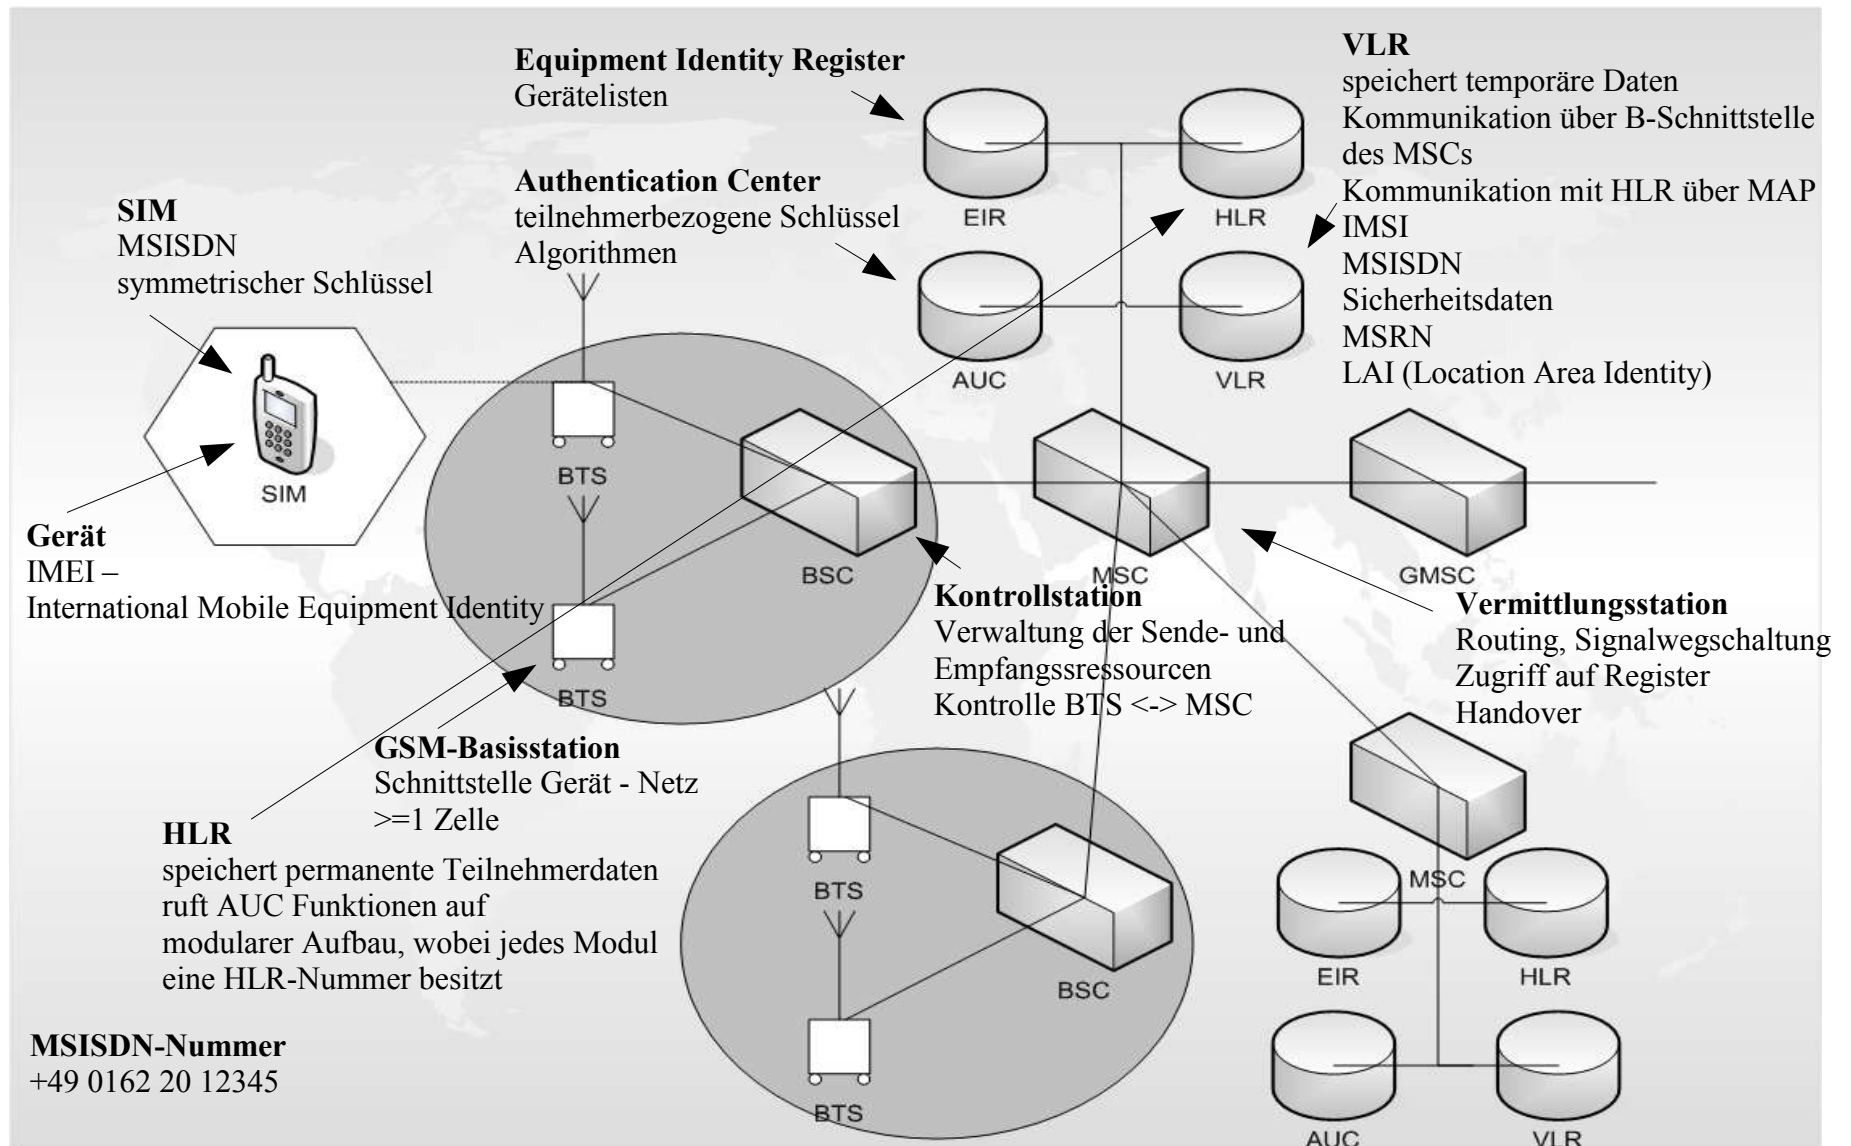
**Equipment Identity Register**
Gerätelisten

**VLR**
speichert temporäre Daten
Kommunikation über B-Schnittstelle des MSCs
Kommunikation mit HLR über MAP
IMSI
MSISDN
Sicherheitsdaten
MSRN
LAI (Location Area Identity)

**Authentication Center**
teilnehmerbezogene Schlüssel
Algorithmen

**SIM**
MSISDN
symmetrischer Schlüssel

EIR
HLR
AUC
VLR

SIM

BTS

BSC

MSC

GMSC

**Gerät**
IMEI –
International Mobile Equipment Identity

**Kontrollstation**
Verwaltung der Sende- und Empfangssressourcen
Kontrolle BTS <-> MSC

**Vermittlungsstation**
Routing, Signalwegschaltung
Zugriff auf Register
Handover

BTS

**GSM-Basisstation**
Schnittstelle Gerät - Netz
>=1 Zelle

**HLR**
speichert permanente Teilnehmerdaten
ruft AUC Funktionen auf
modularer Aufbau, wobei jedes Modul eine HLR-Nummer besitzt

BTS

BSC

MSC

EIR
HLR

**MSISDN-Nummer**
+49 0162 20 12345

BTS

AUC
VLR